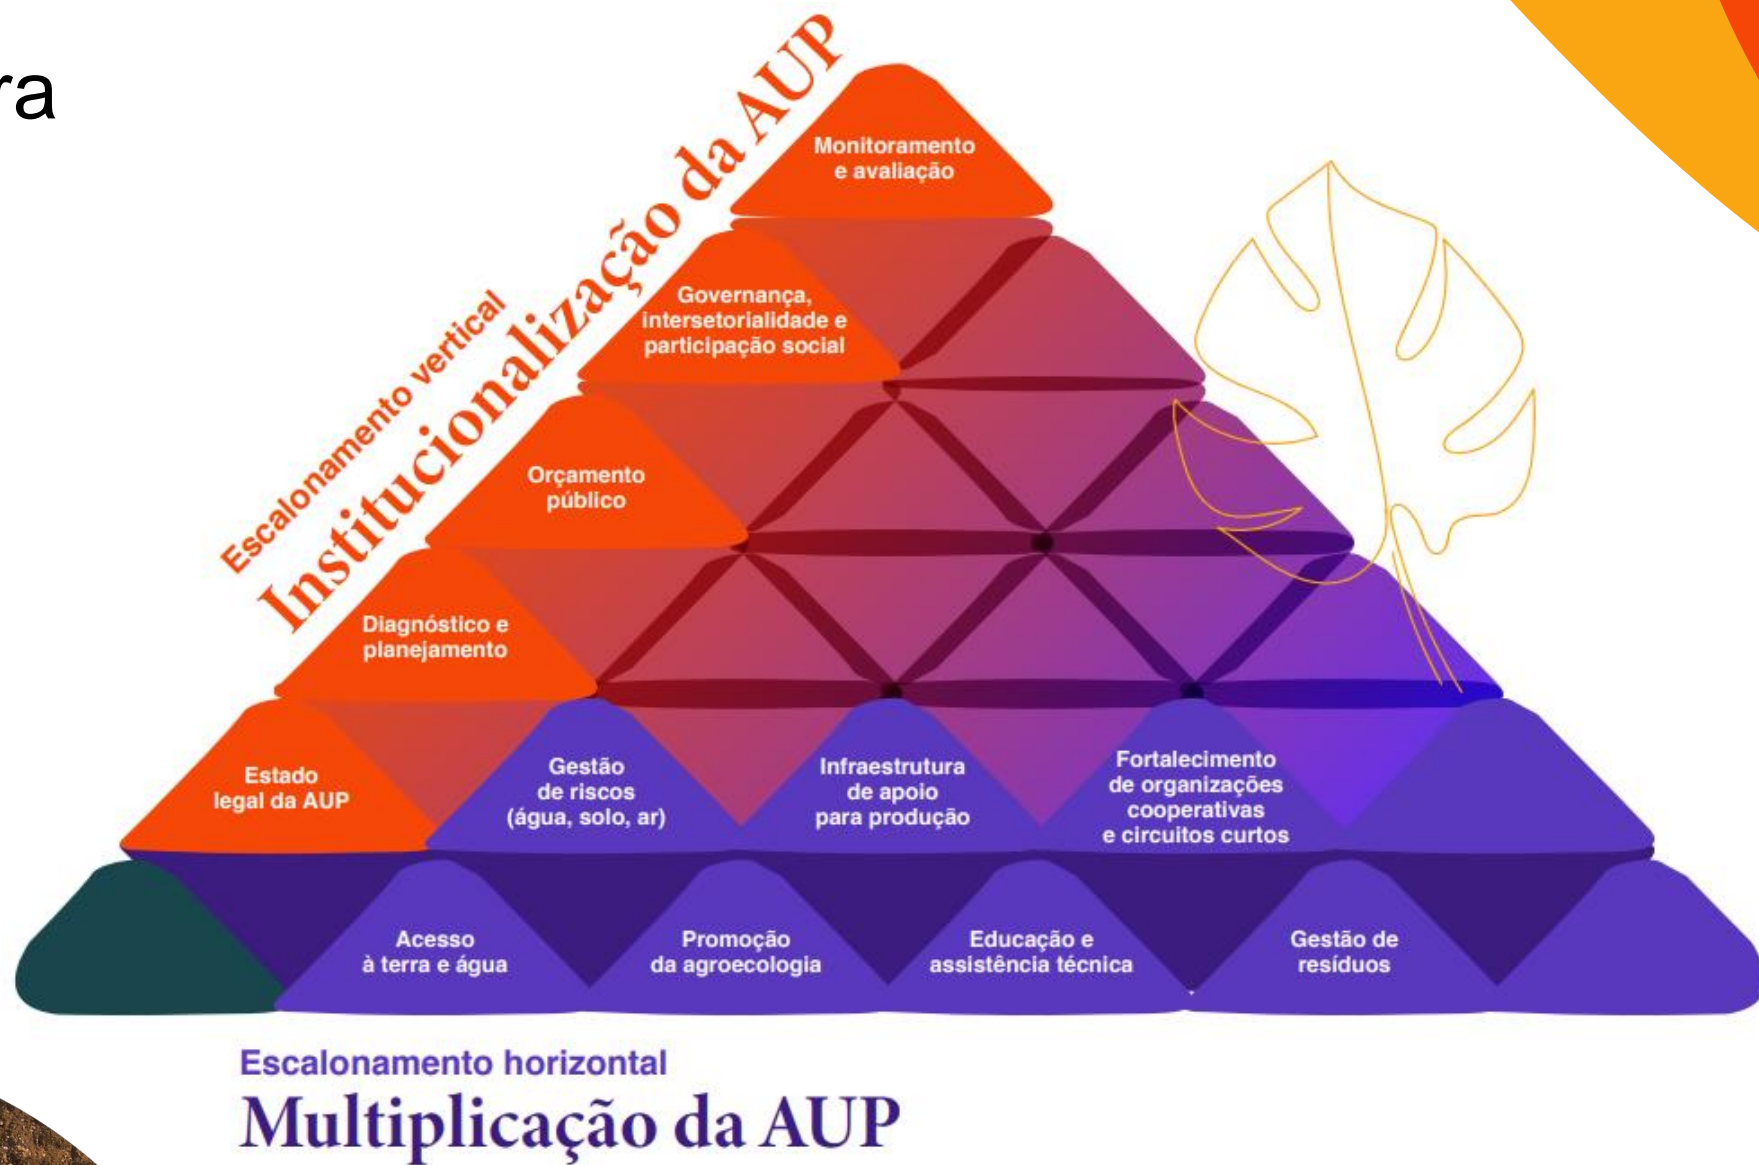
ra

Escalonamento vertical
Institucionalização da AUP

Monitoramento e avaliação

Governança, intersetorialidade e participação social

Orçamento público

Diagnóstico e planejamento

Estado legal da AUP

Gestão de riscos (água, solo, ar)

Infraestrutura de apoio para produção

Fortalecimento de organizações cooperativas e circuitos curtos

Acesso à terra e água

Promoção da agroecologia

Educação e assistência técnica

Gestão de resíduos

Escalonamento horizontal
Multiplicação da AUP